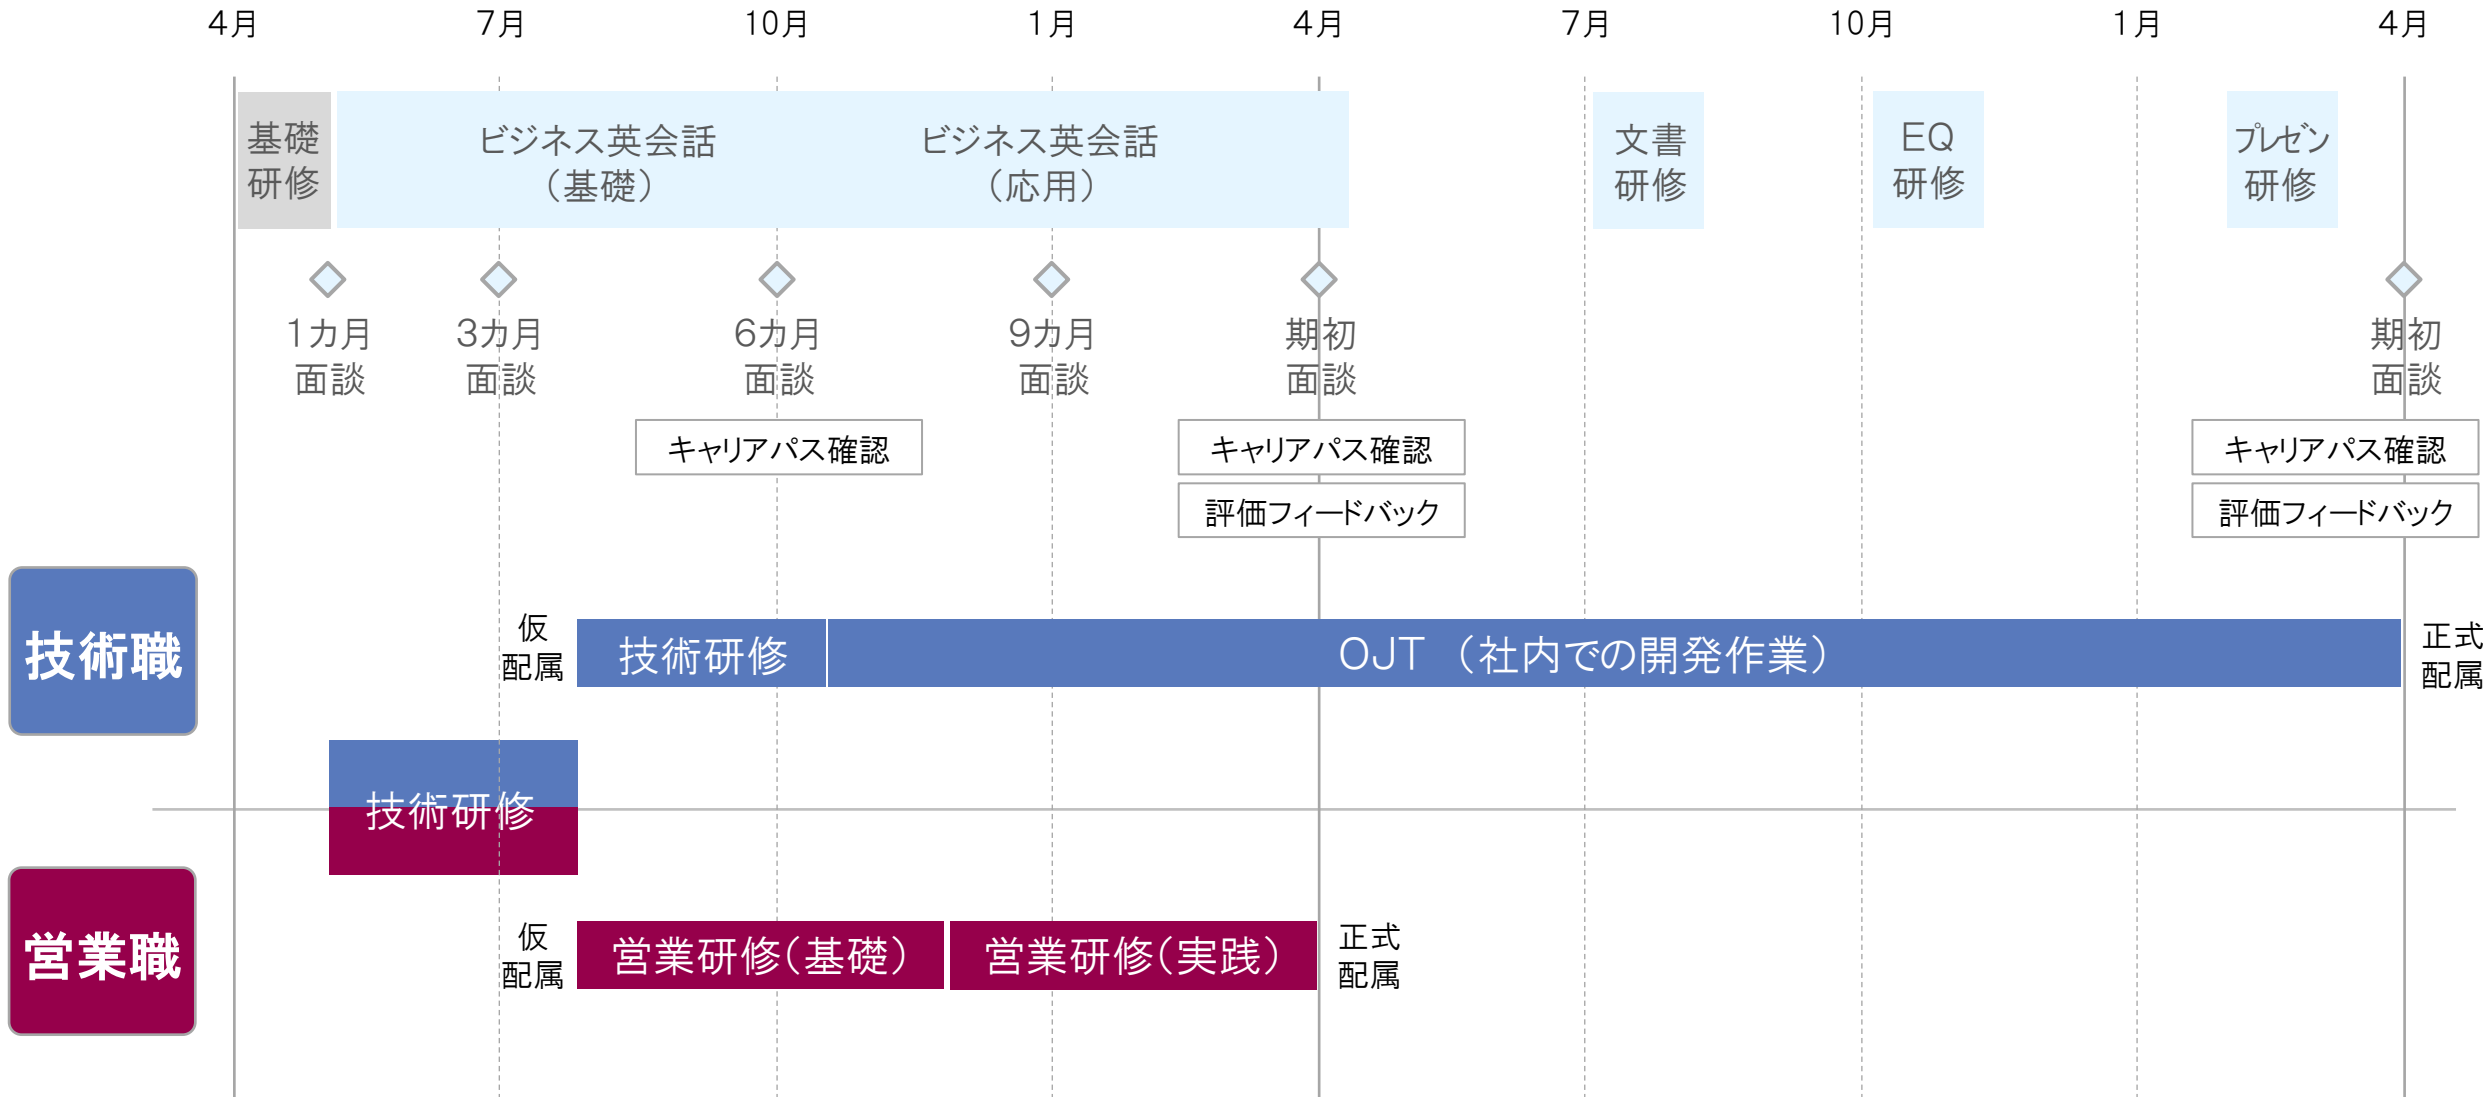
4月 7月 10月 1月 4月 7月 10月 1月 4月

基礎研修

ビジネス英会話（基礎）

ビジネス英会話（応用）

文書研修

EQ研修

プレゼン研修

1カ月面談

3カ月面談

6カ月面談

9カ月面談

期初面談

期初面談

キャリアパス確認

キャリアパス確認

評価フィードバック

キャリアパス確認

評価フィードバック

技術職

仮配属

技術研修

OJT （社内での開発作業）

正式配属

技術研修

営業職

仮配属

営業研修（基礎）

営業研修（実践）

正式配属